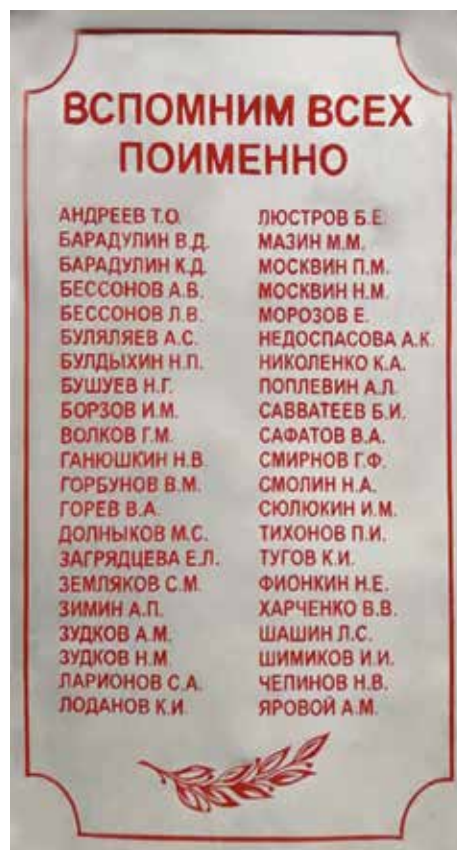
ВСПОМНИМ ВСЕХ ПОИМЕННО

АНДРЕЕВ Т.О.
БАРАДУЛИН В.Д.
БАРАДУЛИН К.Д.
БЕССОНОВ А.В.
БЕССОНОВ Л.В.
БУЛЯЛЯЕВ А.С.
БУЛДЫХИН Н.П.
БУШУЕВ Н.Г.
БОРЗОВ И.М.
ВОЛКОВ Г.М.
ГАНЮШКИН Н.В.
ГОРБУНОВ В.М.
ГОРЕВ В.А.
ДОЛНЫКОВ М.С.
ЗАГРЯДЦЕВА Е.Л.
ЗЕМЛЯКОВ С.М.
ЗИМИН А.П.
ЗУДКОВ А.М.
ЗУДКОВ Н.М.
ЛАРИОНОВ С.А.
ЛОДАНОВ К.И.

ЛЮСТРОВ Б.Е.
МАЗИН М.М.
МОСКВИН П.М.
МОСКВИН Н.М.
МОРОЗОВ Е.
НЕДОСПАСОВА А.К.
НИКОЛЕНКО К.А.
ПОПЛЕВИН А.Л.
САВВАТЕЕВ Б.И.
САФАТОВ В.А.
СМИРНОВ Г.Ф.
СМОЛИН Н.А.
СЮЛЮКИН И.М.
ТИХОНОВ П.И.
ТУГОВ К.И.
ФИОНКИН Н.Е.
ХАРЧЕНКО В.В.
ШАШИН Л.С.
ШИМИКОВ И.И.
ЧЕПИНОВ Н.В.
ЯРОВОЙ А.М.